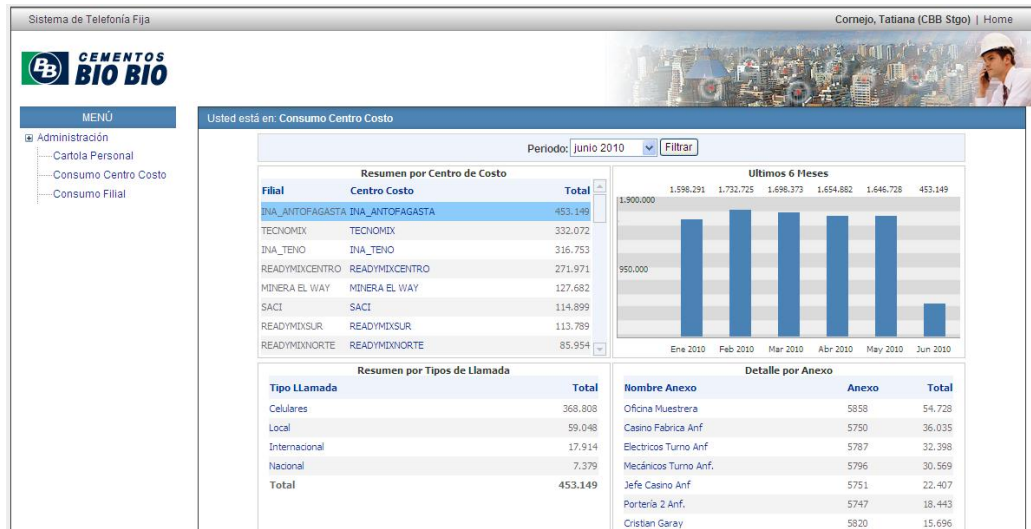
Sistema de Telefonía Fija

Cornejo, Tatiana (CBB Stgo) | Home

CEMENTOS BIO BIO

MENÚ

Administración
Cartola Personal
Consumo Centro Costo
Consumo Filial

Usted está en: Consumo Centro Costo

Periodo: junio 2010 Filtrar

Resumen por Centro de Costo

| Filial | Centro Costo | Total |
|---|---|---|
| INA_ANTOFAGASTA | INA_ANTOFAGASTA | 453.149 |
| TECNOMIX | TECNOMIX | 332.072 |
| INA_TENO | INA_TENO | 316.753 |
| READYMIXCENTRO | READYMIXCENTRO | 271.971 |
| MINERA EL WAY | MINERA EL WAY | 127.682 |
| SACI | SACI | 114.899 |
| READYMIXSUR | READYMIXSUR | 113.789 |
| READYMIXNORTE | READYMIXNORTE | 85.954 |

Ultimos 6 Meses

1.598.291 1.732.725 1.698.373 1.654.882 1.646.728 453.149

1.900.000

950.000

Ene 2010 Feb 2010 Mar 2010 Abr 2010 May 2010 Jun 2010

Resumen por Tipos de Llamada

| Tipo LLamada | Total |
|---|---|
| Celulares | 368.808 |
| Local | 59.048 |
| Internacional | 17.914 |
| Nacional | 7.379 |
| Total | 453.149 |

Detalle por Anexo

| Nombre Anexo | Anexo | Total |
|---|---|---|
| Oficina Muestrera | 5858 | 54.728 |
| Casino Fabrica Anf | 5750 | 36.035 |
| Electricos Turno Anf | 5787 | 32.398 |
| Mecánicos Turno Anf. | 5796 | 30.569 |
| Jefe Casino Anf | 5751 | 22.407 |
| Portería 2 Anf. | 5747 | 18.443 |
| Cristian Garay | 5820 | 15.696 |